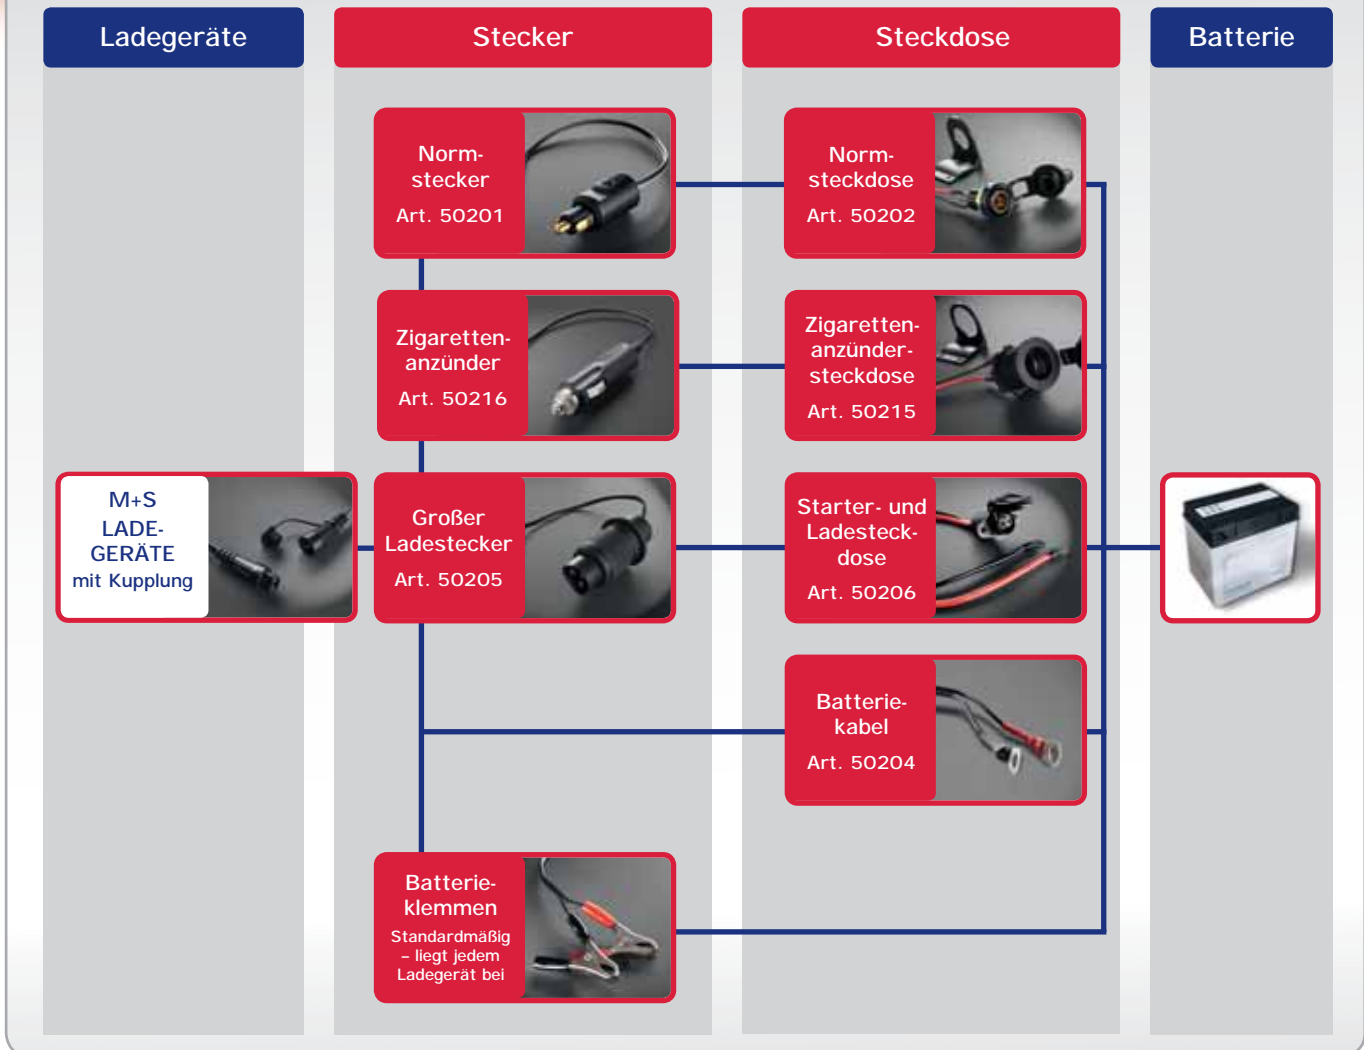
Ladegeräte

Stecker

Steckdose

Batterie

Normstecker
Art. 50201

Normsteckdose
Art. 50202

Zigarettenanzünder
Art. 50216

Zigarettenanzündersteckdose
Art. 50215

M+S
LADEGERÄTE
mit Kupplung

Großer Ladestecker
Art. 50205

Starter- und Ladesteckdose
Art. 50206

Batteriekabel
Art. 50204

Batterieklemmen
Standardmäßig – liegt jedem Ladegerät bei